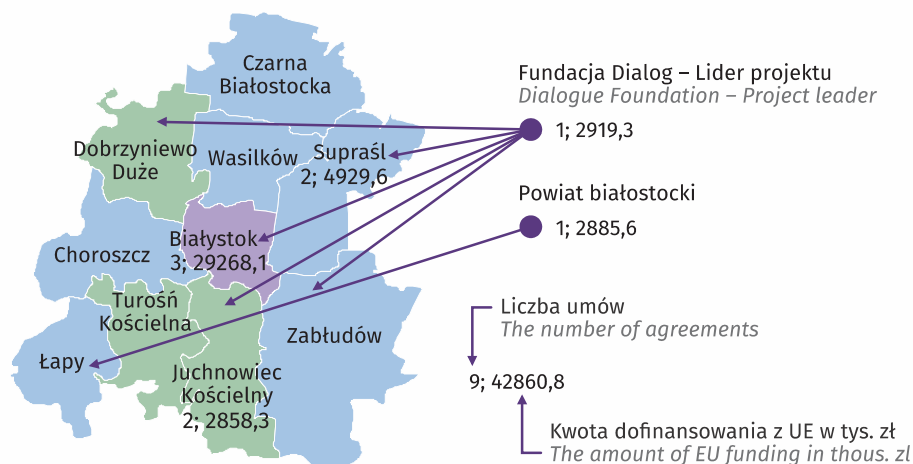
Czarna Białostocka

Dobrzyniewo Duże

Wasilków

Supraśl 2; 4929,6

Choroszcz

Białystok 3; 29268,1

Turośń Kościelna

Zabłudów

Łapy

Juchnowiec Kościelny 2; 2858,3

Fundacja Dialog – Lider projektu
*Dialogue Foundation – Project leader*

1; 2919,3

Powiat białostocki

1; 2885,6

Liczba umów
*The number of agreements*

9; 42860,8

Kwota dofinansowania z UE w tys. zł
*The amount of EU funding in thous. zl*